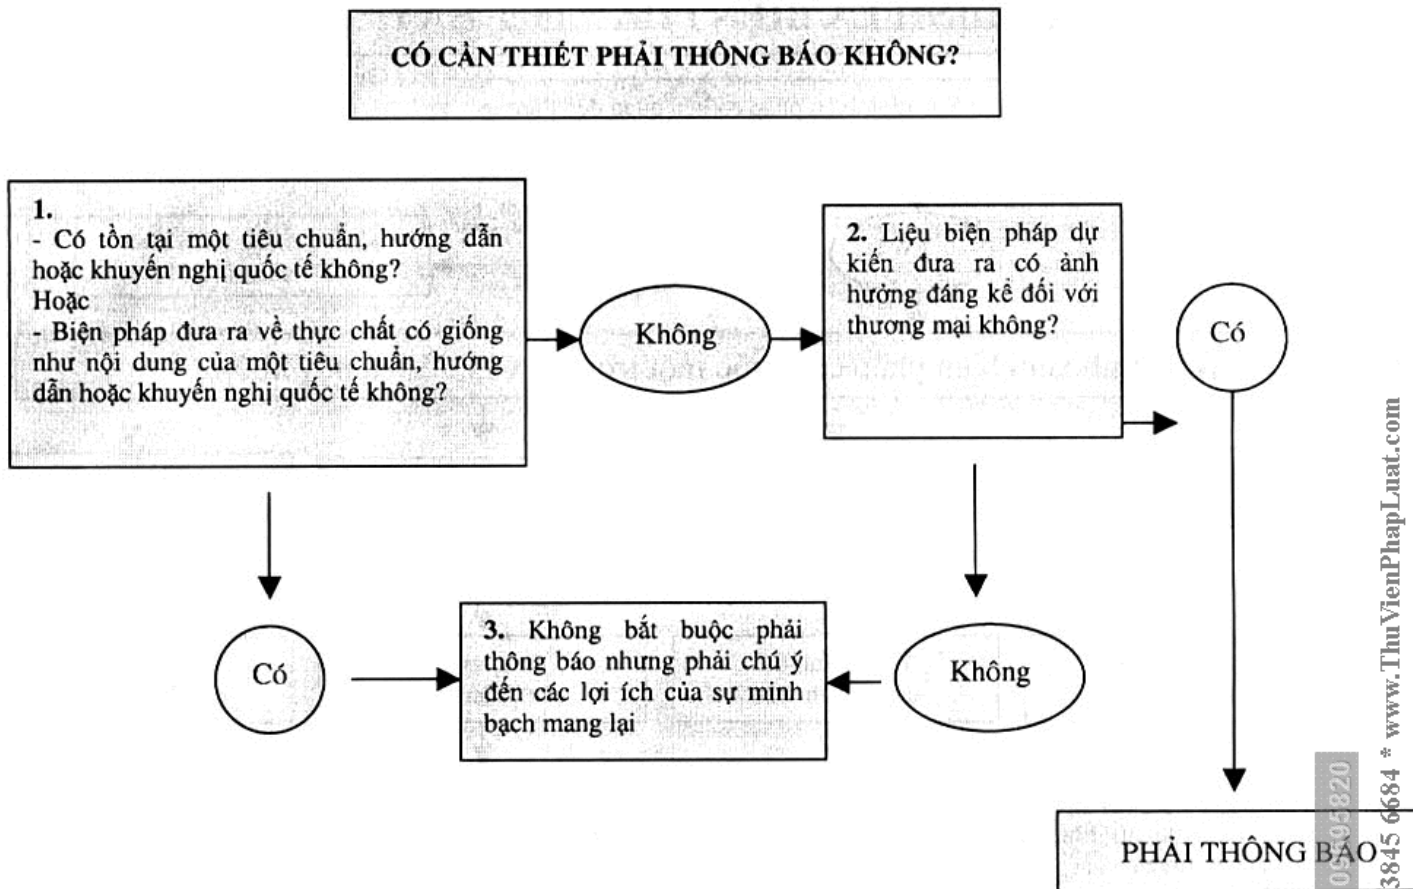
CÓ CẦN THIẾT PHẢI THÔNG BÁO KHÔNG?

1.
- Có tồn tại một tiêu chuẩn, hướng dẫn hoặc khuyến nghị quốc tế không?
Hoặc
- Biện pháp đưa ra về thực chất có giống như nội dung của một tiêu chuẩn, hướng dẫn hoặc khuyến nghị quốc tế không?

Không

2. Liệu biện pháp dự kiến đưa ra có ảnh hưởng đáng kể đối với thương mại không?

Có

Có

3. Không bắt buộc phải thông báo nhưng phải chú ý đến các lợi ích của sự minh bạch mang lại

Không

PHẢI THÔNG BÁO

www.ThuVienPhapLuat.com * 3845 6684 * 0903 95820